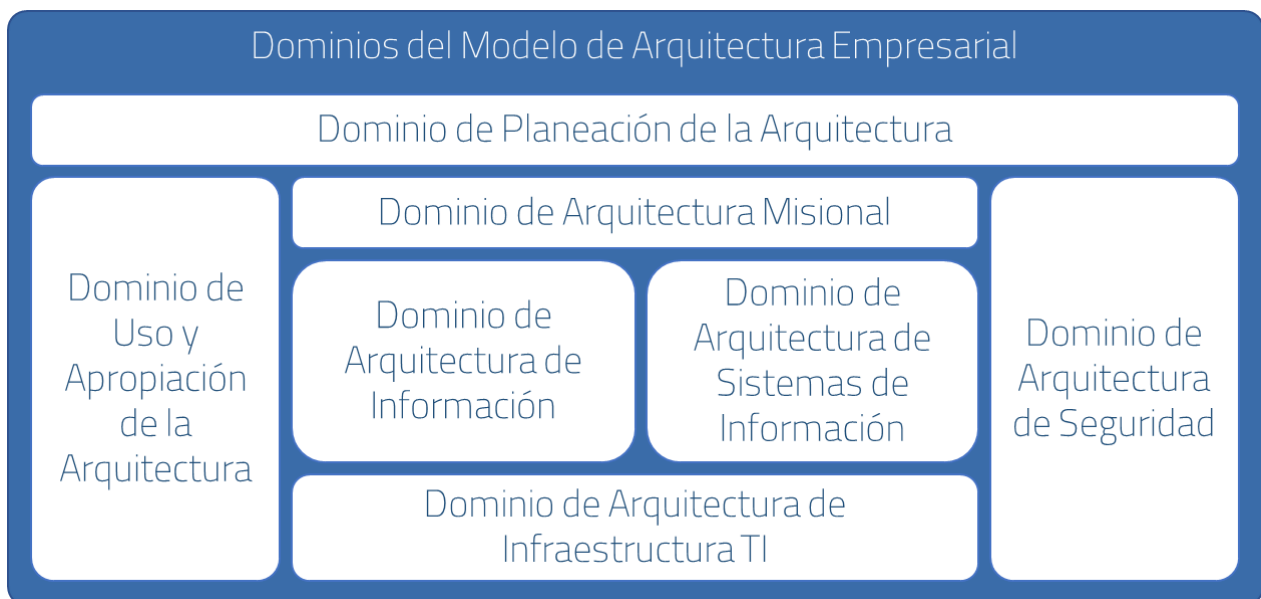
Dominios del Modelo de Arquitectura Empresarial

Dominio de Planeación de la Arquitectura

Dominio de Uso y Apropiación de la Arquitectura

Dominio de Arquitectura Misional

Dominio de Arquitectura de Información

Dominio de Arquitectura de Sistemas de Información

Dominio de Arquitectura de Infraestructura TI

Dominio de Arquitectura de Seguridad